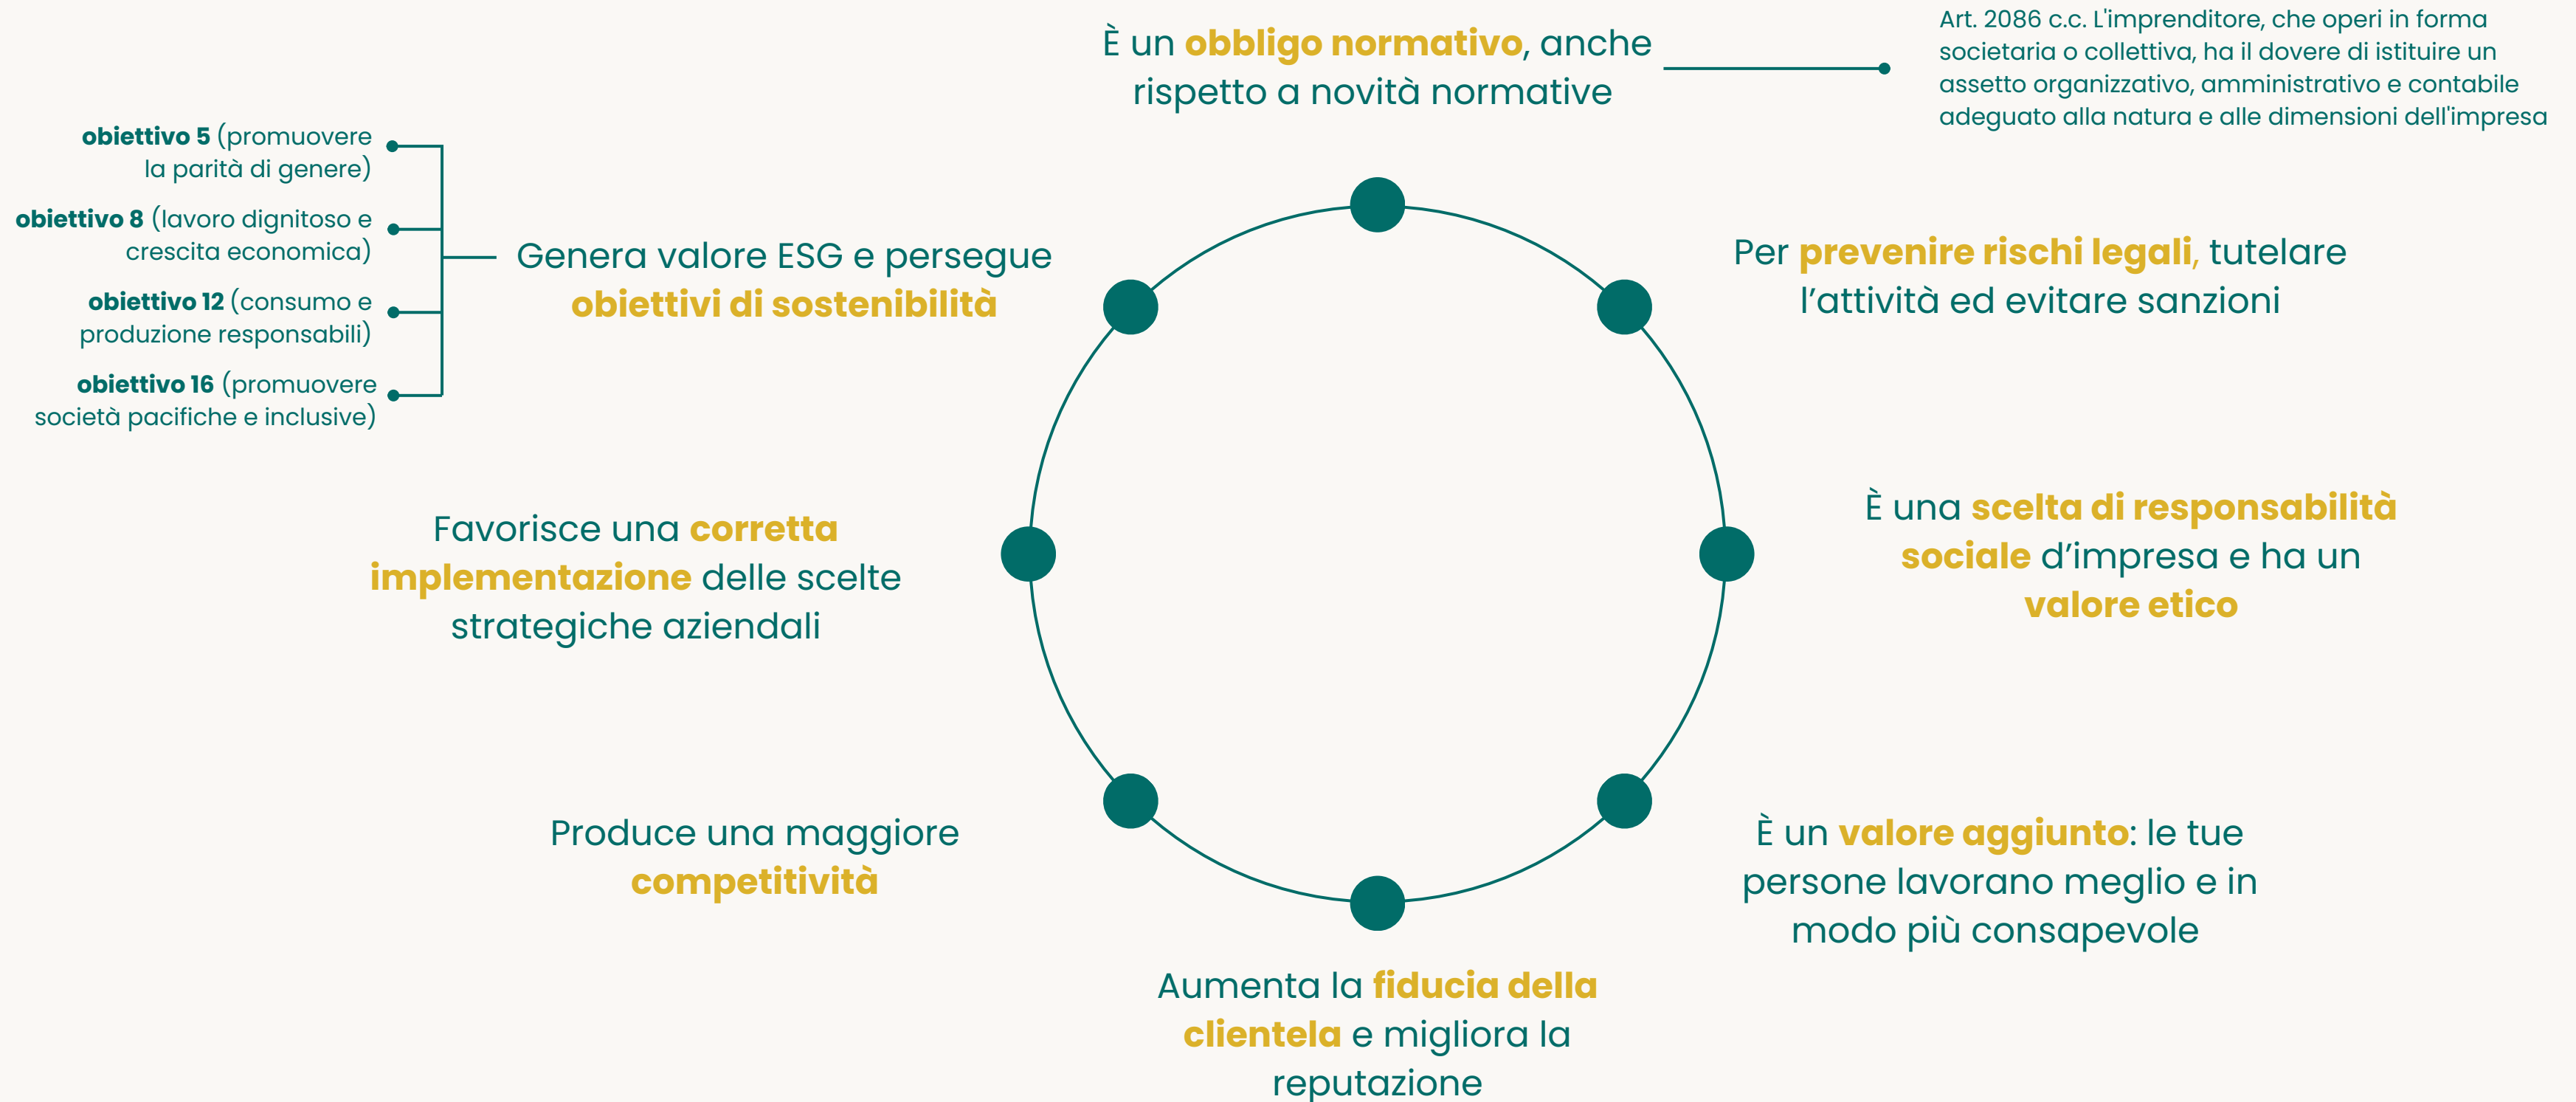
È un obbligo normativo, anche rispetto a novità normative

Art. 2086 c.c. L'imprenditore, che operi in forma societaria o collettiva, ha il dovere di istituire un assetto organizzativo, amministrativo e contabile adeguato alla natura e alle dimensioni dell'impresa

Per prevenire rischi legali, tutelare l'attività ed evitare sanzioni

È una scelta di responsabilità sociale d'impresa e ha un valore etico

È un valore aggiunto: le tue persone lavorano meglio e in modo più consapevole

Aumenta la fiducia della clientela e migliora la reputazione

Produce una maggiore competitività

Favorisce una corretta implementazione delle scelte strategiche aziendali

Genera valore ESG e persegue obiettivi di sostenibilità

obiettivo 5 (promuovere la parità di genere)

obiettivo 8 (lavoro dignitoso e crescita economica)

obiettivo 12 (consumo e produzione responsabili)

obiettivo 16 (promuovere società pacifiche e inclusive)